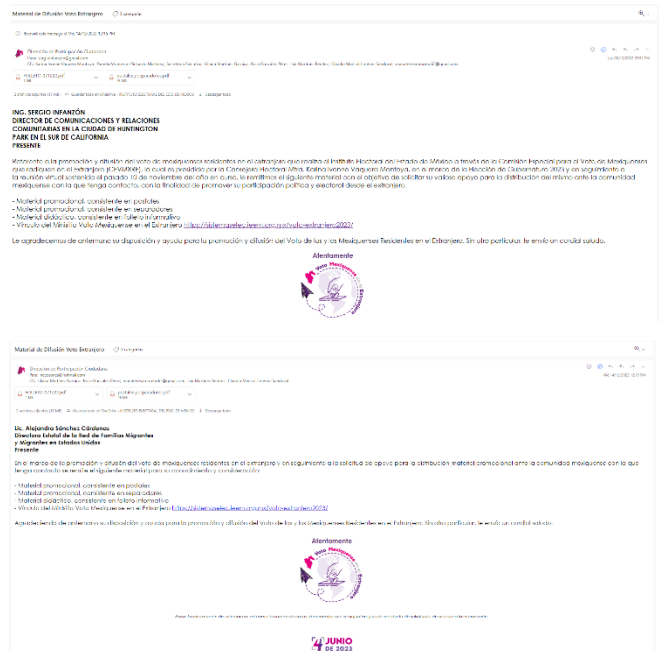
Material de Difusión Voto Extranjero

ING. SERGIO INFANTÓN
DIRECTOR DE COMUNICACIONES Y RELACIONES
COMUNITARIAS EN LA CIUDAD DE HUNTINGTON
PARK EN EL SUR DE CALIFORNIA
PRESENTE

Referente a la promoción y difusión del voto de mexiquenses residentes en el extranjero que realiza el Instituto Electoral del Estado de México a través de la Comisión Especial para el Voto de Mexiquenses que radican en el extranjero (CEVMRE), la cual es presidida por la Consejera Electoral Mtra. Karina Ivonne Vaquera Montoya, en el marco de la Elección de Gubernatura 2023 y en seguimiento a la reunión virtual sostenida el pasado 10 de noviembre del año en curso, le remitimos el siguiente material con el objetivo de solicitar su valioso apoyo para la distribución del mismo ante la comunidad mexiquense con la que tenga contacto, con la finalidad de promover su participación política y electoral desde el extranjero.

- Material promocional, consistente en postales
- Material promocional, consistente en separadores
- Material didáctico, consistente en folleto informativo
- Vínculo del Micrositio Voto Mexiquense en el Extranjero https://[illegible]/voto-extranjero2023/

Le agradecemos de antemano su disposición y ayuda para la promoción y difusión del Voto de las y los Mexiquenses Residentes en el Extranjero. Sin otro particular, le envío un cordial saludo.

Atentamente
Voto Mexiquense en el Extranjero

Material de Difusión Voto Extranjero

Dr. Alejandra Sánchez Cárdenas
Directora Estatal de la Red de Familias Migrantes
y Migrantes en Estados Unidos
Presente

En el marco de la promoción y difusión del voto de mexiquenses residentes en el extranjero y en seguimiento a la solicitud de apoyo para la distribución material promocional ante la comunidad mexiquense con la que tenga contacto, le remito el siguiente material para su conocimiento y consideración:

- Material promocional, consistente en postales
- Material promocional, consistente en separadores
- Material didáctico, consistente en folleto informativo
- Vínculo del Micrositio Voto Mexiquense en el Extranjero https://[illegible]/voto-extranjero2023/

Agradeciendo de antemano su disposición y ayuda para la promoción y difusión del Voto de las y los Mexiquenses Residentes en el Extranjero. Sin otro particular, le envío un cordial saludo.

Atentamente
Voto Mexiquense en el Extranjero

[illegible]

4 JUNIO DE 2023